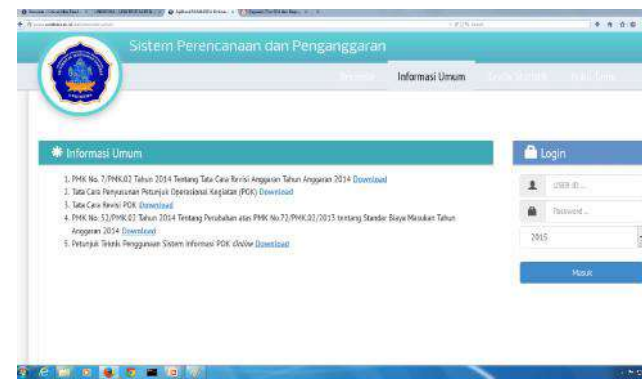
Sistem Perencanaan dan Penganggaran

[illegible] Informasi Umum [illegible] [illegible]

Informasi Umum

1. PMK No. 7/PMK.02 Tahun 2014 Tentang Tata Cara Revisi Anggaran Tahun Anggaran 2014 Download
2. Tata Cara Penyusunan Petunjuk Operasional Kegiatan (POK) Download
3. Tata Cara Revisi POK Download
4. PMK No. 53/PMK.02 Tahun 2014 Tentang Perubahan atas PMK No.72/PMK.02/2013 tentang Standar Biaya Masukan Tahun Anggaran 2014 Download
5. Petunjuk Teknis Penggunaan Sistem Informasi POK Online Download

Login

USER ID ...

Password ...

2015

Masuk